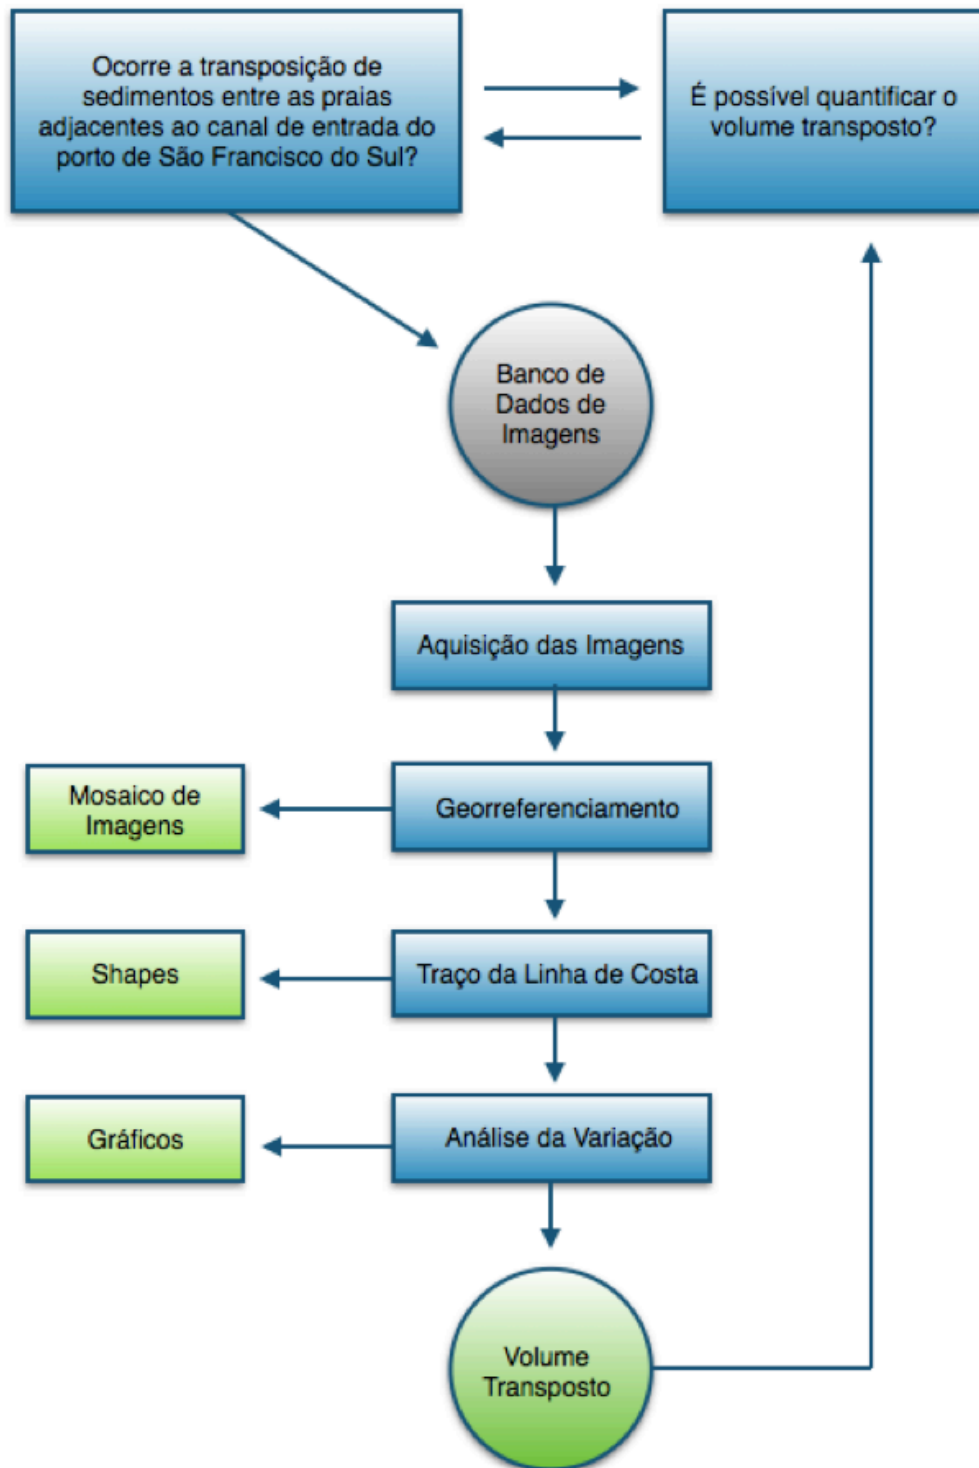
Ocorre a transposição de sedimentos entre as praias adjacentes ao canal de entrada do porto de São Francisco do Sul?

É possível quantificar o volume transposto?

Banco de Dados de Imagens

Aquisição das Imagens

Mosaico de Imagens

Georreferenciamento

Shapes

Traço da Linha de Costa

Gráficos

Análise da Variação

Volume Transposto